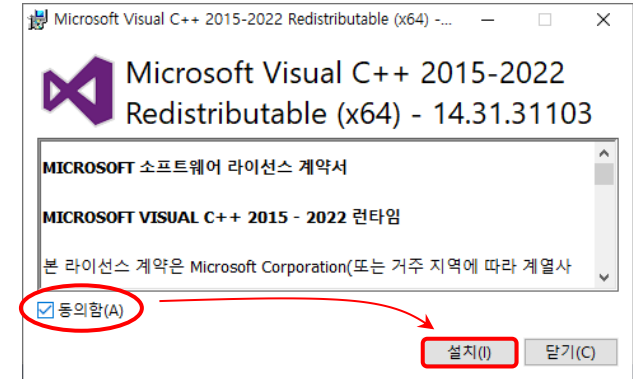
Microsoft Visual C++ 2015-2022 Redistributable (x64) -...

Microsoft Visual C++ 2015-2022 Redistributable (x64) - 14.31.31103

MICROSOFT 소프트웨어 라이선스 계약서

MICROSOFT VISUAL C++ 2015 - 2022 런타임

본 라이선스 계약은 Microsoft Corporation(또는 거주 지역에 따라 계열사

동의함(A)

설치(I)

닫기(C)